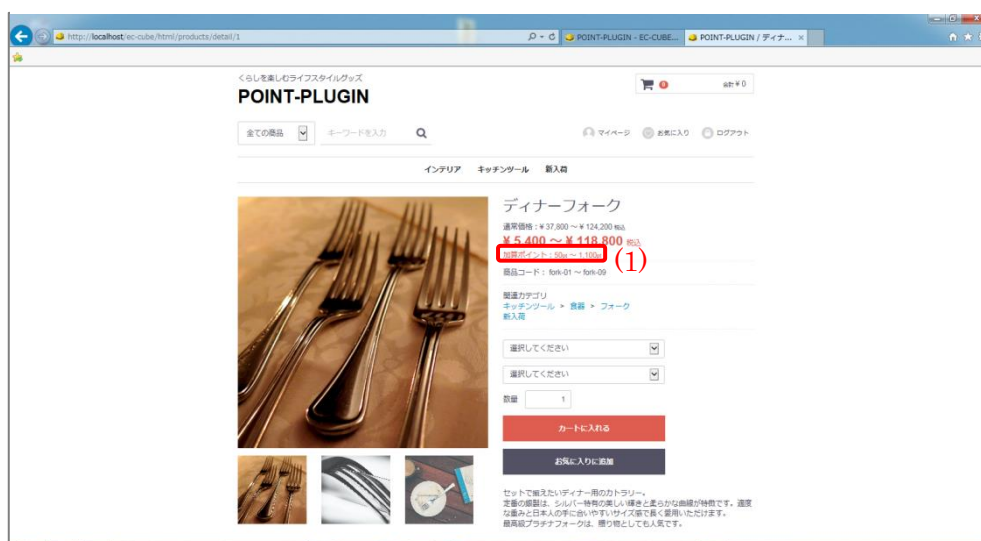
http://localhost/ec-cube/html/products/detail/1

POINT-PLUGIN - EC-CUBE...

POINT-PLUGIN / ディナ...

くらしを楽しむライフスタイルグッズ

POINT-PLUGIN

0

合計 ¥ 0

全ての商品

キーワードを入力

マイページ

お気に入り

ログアウト

インテリア

キッチンツール

新入荷

ディナーフォーク

通常価格：¥ 37,800 ～ ¥ 124,200 税込

¥ 5,400 ～ ¥ 118,800 税込

加算ポイント：50pt ～ 1,100pt

(1)

商品コード： fork-01 ～ fork-09

関連カテゴリ

キッチンツール ＞ 食器 ＞ フォーク

新入荷

選択してください

選択してください

数量

1

カートに入れる

お気に入りに追加

セットで揃えたいディナー用のカトラリー。

定番の銀製は、シルバー特有の美しい輝きと柔らかな曲線が特徴です。適度な重みと日本人の手に合いやすいサイズ感で長く愛用いただけます。

最高級プラチナフォークは、贈り物としても人気です。